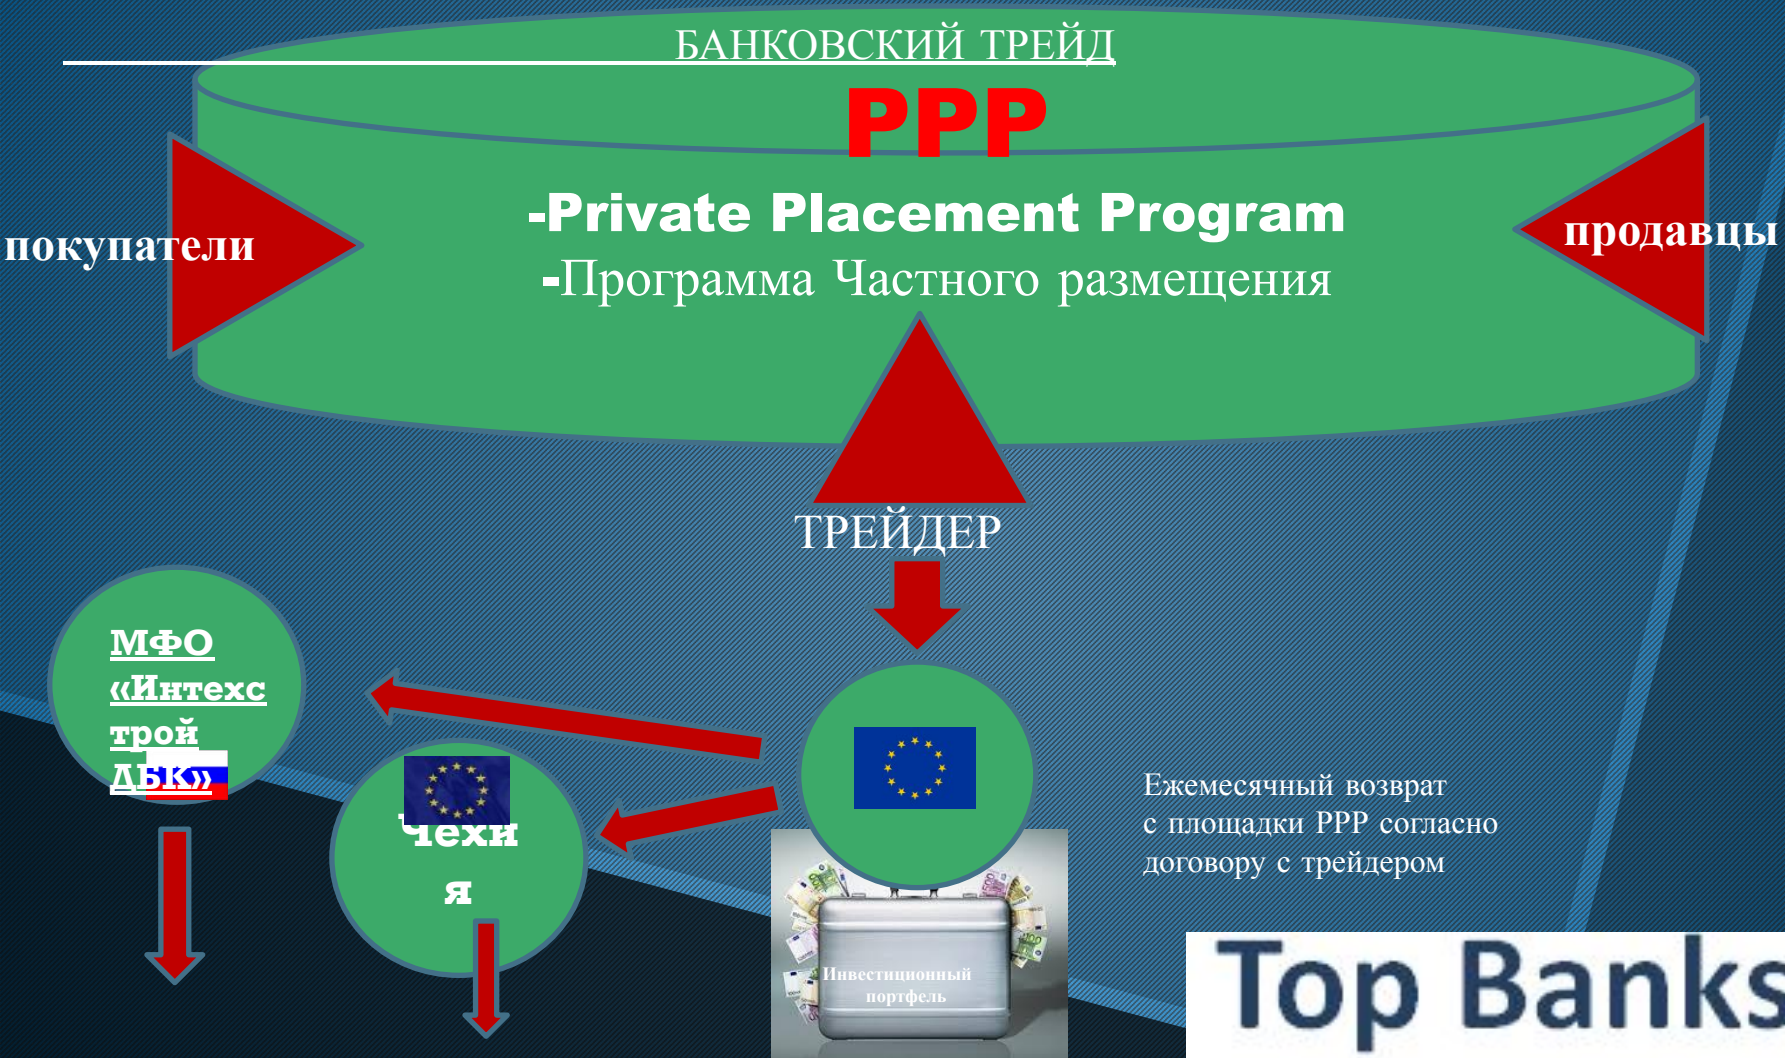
БАНКОВСКИЙ ТРЕЙД

PPP

-Private Placement Program

-Программа Частного размещения

покупатели

продавцы

ТРЕЙДЕР

МФО «Интехстрой ДБК»

Чехия

Инвестиционный портфель

Ежемесячный возврат с площадки PPP согласно договору с трейдером

Top Banks